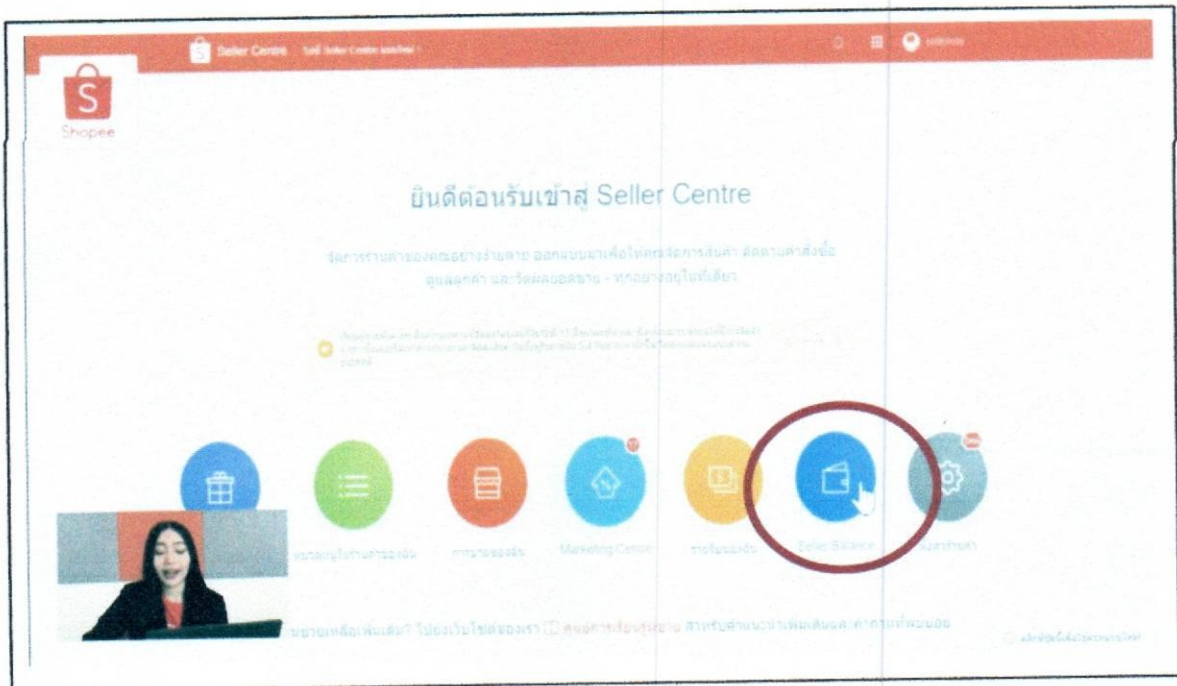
Seller Centre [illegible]

Shopee

ยินดีต้อนรับเข้าสู่ Seller Centre

จัดการร้านค้าของคุณอย่างง่ายดาย ออกแบบมาเพื่อให้คุณจัดการสินค้า ติดตามคำสั่งซื้อ ดูแลลูกค้า และวัดผลยอดขาย - ทุกอย่างอยู่ในที่เดียว

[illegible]

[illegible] การขายของฉัน Marketing Centre รายรับของฉัน Seller Balance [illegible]

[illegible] ขายเหลือเพิ่มเติม? ไปยังเว็บไซต์ของเรา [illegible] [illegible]